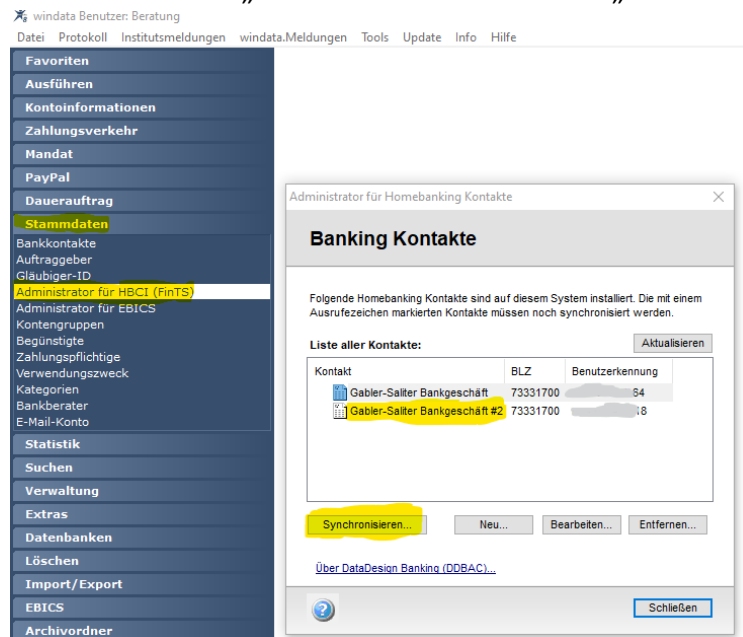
windata Benutzer: Beratung

Datei Protokoll Institutsmeldungen windata.Meldungen Tools Update Info Hilfe

Favoriten
Ausführen
Kontoinformationen
Zahlungsverkehr
Mandat
PayPal
Dauerauftrag
Stammdaten
Bankkontakte
Auftraggeber
Gläubiger-ID
Administrator für HBCI (FinTS)
Administrator für EBICS
Kontengruppen
Begünstigte
Zahlungspflichtige
Verwendungszweck
Kategorien
Bankberater
E-Mail-Konto
Statistik
Suchen
Verwaltung
Extras
Datenbanken
Löschen
Import/Export
EBICS
Archivordner

Administrator für Homebanking Kontakte

Banking Kontakte

Folgende Homebanking Kontakte sind auf diesem System installiert. Die mit einem Ausrufezeichen markierten Kontakte müssen noch synchronisiert werden.

Liste aller Kontakte:

Aktualisieren

| Kontakt | BLZ | Benutzerkennung |
|---|---|---|
| Gabler-Saliter Bankgeschäft | 73331700 | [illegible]64 |
| Gabler-Saliter Bankgeschäft #2 | 73331700 | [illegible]18 |

Synchronisieren... Neu... Bearbeiten... Entfernen...

Über DataDesign Banking (DDBAC)...

Schließen